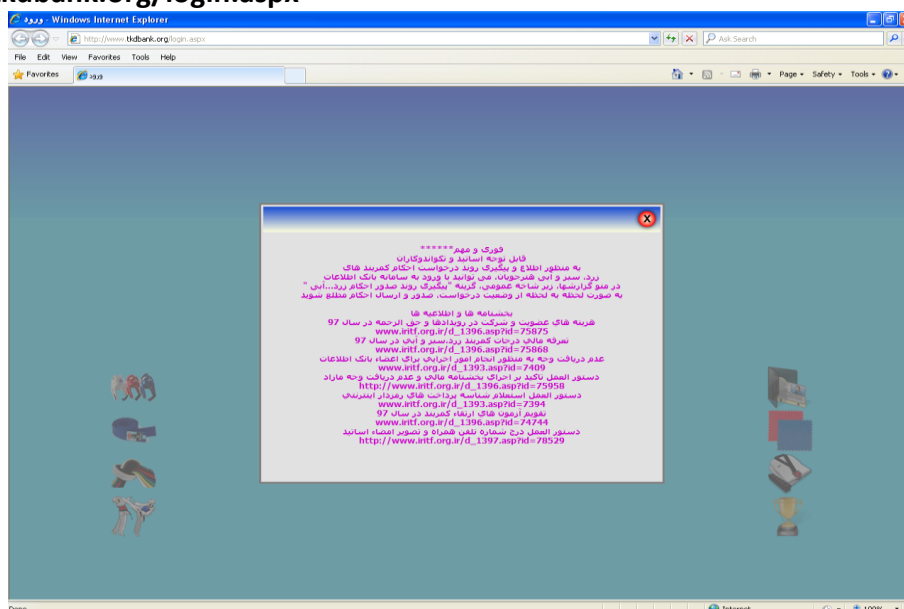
tkdbank.org/login.aspx

ورود - Windows Internet Explorer

http://www.tkdbank.org/login.aspx

Ask Search

File Edit View Favorites Tools Help

Favorites ورود

Page ▾ Safety ▾ Tools ▾

فوری و مهم******
قابل توجه اساتید و تکواندوکاران
به منظور اطلاع و پیگیری روند درخواست احکام کمربند های
زرد، سبز و آبی هنرجویان، می توانید با ورود به سامانه بانک اطلاعات
در منو گزارشها، زیر شاخه عمومی، گزینه "پیگیری روند صدور احکام زرد...آبی "
به صورت لحظه به لحظه از وضعیت درخواست، صدور و ارسال احکام مطلع شوید

بخشنامه ها و اطلاعیه ها
هزینه های عضویت و شرکت در رویدادها و حق الزحمه در سال 97
www.iritf.org.ir/d_1396.asp?id=75875
تعرفه مالی درجات کمربند زرد،سبز و آبی در سال 97
www.iritf.org.ir/d_1396.asp?id=75868
عدم دریافت وجه به منظور انجام امور اجرایی برای اعضاء بانک اطلاعات
www.iritf.org.ir/d_1393.asp?id=7409
دستور العمل تاکید بر اجرای بخشنامه مالی و عدم دریافت وجه مازاد
http://www.iritf.org.ir/d_1396.asp?id=75958
دستور العمل استعلام شناسه پرداخت های رمزدار اینترنتی
www.iritf.org.ir/d_1393.asp?id=7394
تقویم آزمون های ارتقاء کمربند در سال 97
www.iritf.org.ir/d_1396.asp?id=74744
دستور العمل درج شماره تلفن همراه و تصویر امضاء اساتید
http://www.iritf.org.ir/d_1397.asp?id=78529

Done Internet 100%